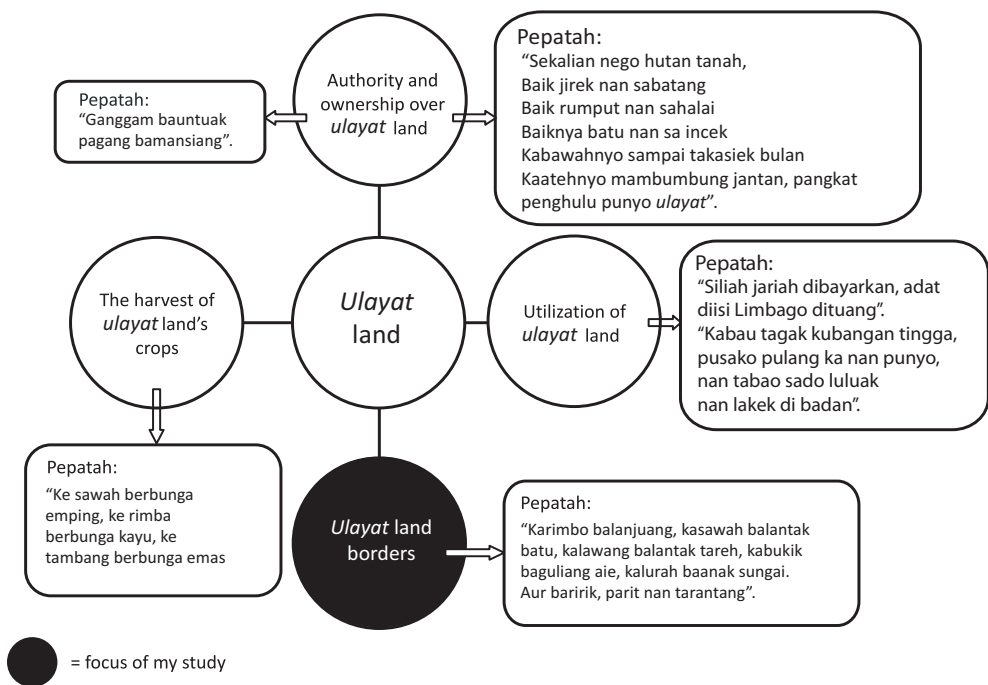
Pepatah:
"Ganggam bauntuak pagang bamansiang".

Authority and ownership over *ulayat* land

Pepatah:
"Sekalian nego hutan tanah,
Baik jirek nan sabatang
Baik rumput nan sahalai
Baiknya batu nan sa incek
Kabawahnyo sampai takasiek bulan
Kaatehnyo mambumbung jantan, pangkat penghulu punyo *ulayat*".

The harvest of *ulayat* land's crops

*Ulayat* land

Utilization of *ulayat* land

Pepatah:
"Siliah jariah dibayarkan, adat diisi Limbago dituang".
"Kabau tagak kubangan tingga, pusako pulang ka nan punyo, nan tabao sado luluak nan lakek di badan".

Pepatah:
"Ke sawah berbunga emping, ke rimba berbunga kayu, ke tambang berbunga emas

*Ulayat* land borders

Pepatah:
"Karimbo balanjuang, kasawah balantak batu, kalawang balantak tareh, kabukik baguliang aie, kalurah baanak sungai. Aur baririk, parit nan tarantang".

= focus of my study